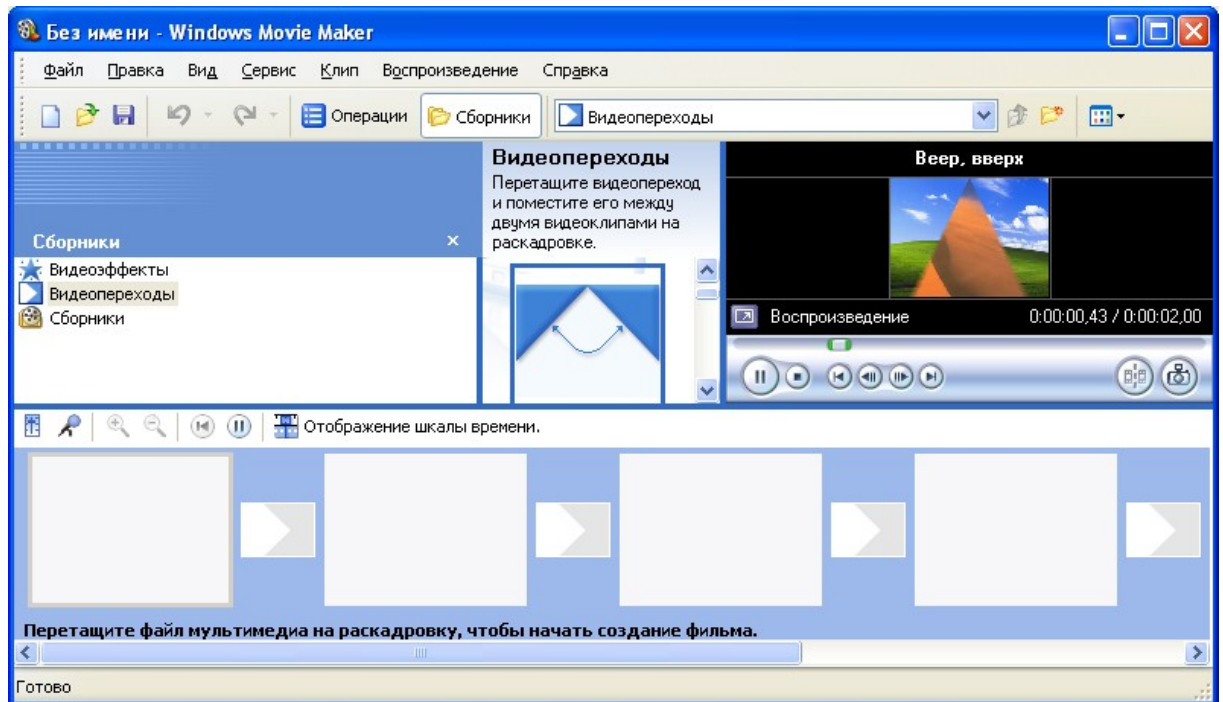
Без имени - Windows Movie Maker

Файл Правка Вид Сервис Клип Воспроизведение Справка

Операции Сборники Видеопереходы

Сборники ×
Видеоэффекты
Видеопереходы
Сборники

Видеопереходы
Перетащите видеопереход и поместите его между двумя видеоклипами на раскадровке.

Веер, вверх
Воспроизведение 0:00:00,43 / 0:00:02,00

Отображение шкалы времени.

Перетащите файл мультимедиа на раскадровку, чтобы начать создание фильма.

Готово